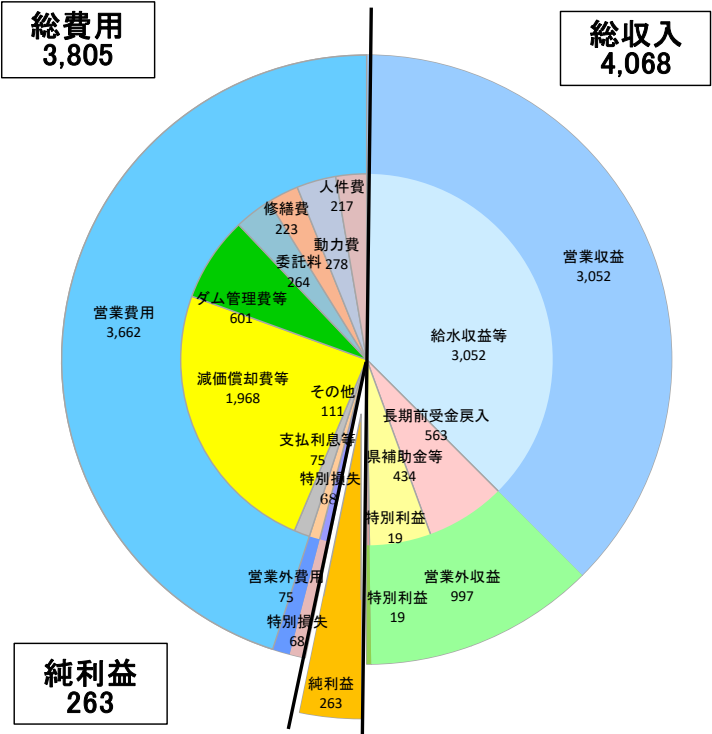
総費用
3,805

総収入
4,068

人件費
217

修繕費
223

動力費
278

委託料
264

ダム管理費等
601

営業費用
3,662

営業収益
3,052

給水収益等
3,052

減価償却費等
1,968

その他
111

長期前受金戻入
563

支払利息等
75

県補助金等
434

特別損失
68

特別利益
19

営業外収益
997

営業外費用
75

特別利益
19

特別損失
68

純利益
263

純利益
263